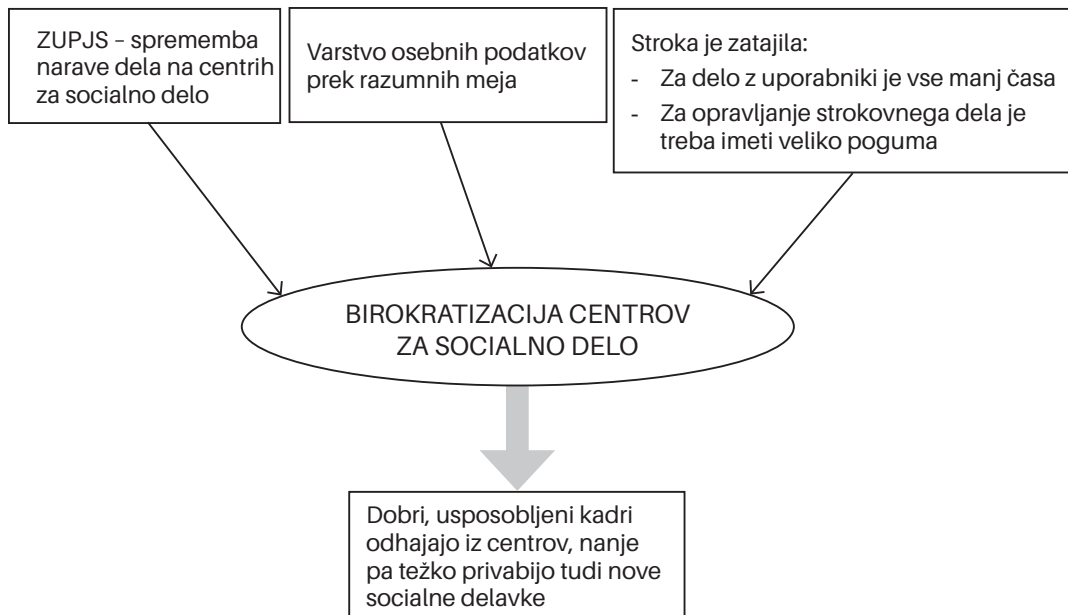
ZUPJS – sprememba narave dela na centrih za socialno delo

Varstvo osebnih podatkov prek razumnih meja

Stroka je zatajila:
- Za delo z uporabniki je vse manj časa
- Za opravljanje strokovnega dela je treba imeti veliko poguma

BIROKRATIZACIJA CENTROV ZA SOCIALNO DELO

Dobri, usposobljeni kadri odhajajo iz centrov, nanje pa težko privabijo tudi nove socialne delavke